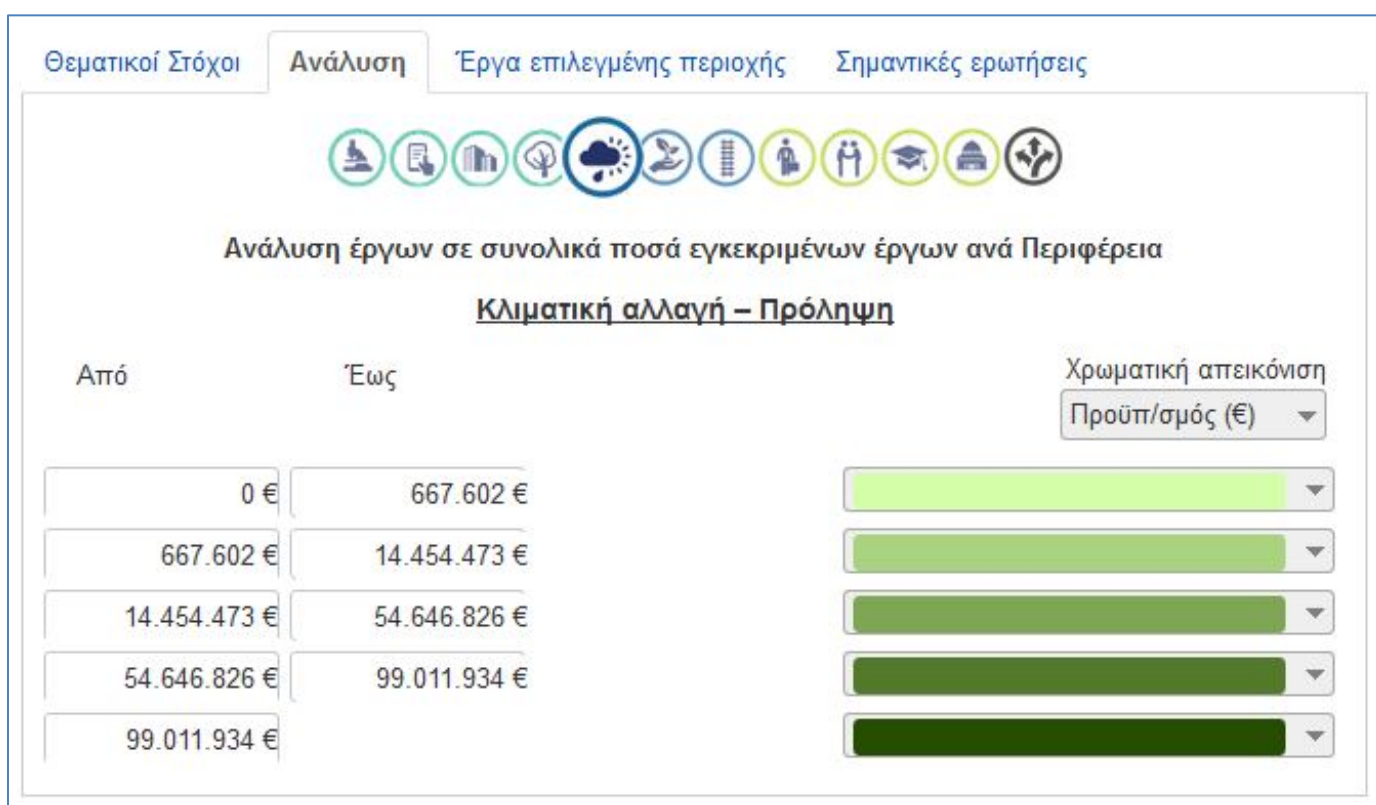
Θεματικοί Στόχοι | Ανάλυση | Έργα επιλεγμένης περιοχής | Σημαντικές ερωτήσεις

Ανάλυση έργων σε συνολικά ποσά εγκεκριμένων έργων ανά Περιφέρεια

Κλιματική αλλαγή – Πρόληψη

Από

Έως

Χρωματική απεικόνιση

Προϋπ/σμός (€)

| Από | Έως |
|---|---|
| 0 € | 667.602 € |
| 667.602 € | 14.454.473 € |
| 14.454.473 € | 54.646.826 € |
| 54.646.826 € | 99.011.934 € |
| 99.011.934 € | |